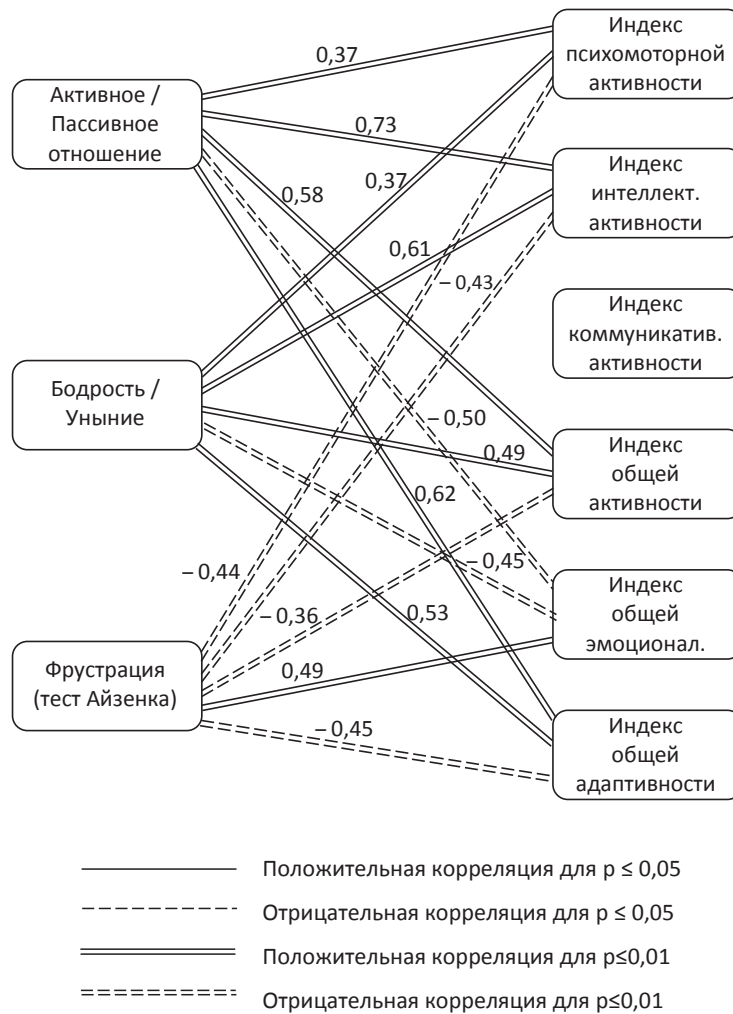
Индекс психомоторной активности

Активное / Пассивное отношение

0,37

0,73

Индекс интеллект. активности

0,58

0,37

0,61

– 0,43

Индекс коммуникатив. активности

Бодрость / Уныние

– 0,50

0,49

Индекс общей активности

0,62

– 0,45

– 0,44

Индекс общей эмоционал.

– 0,36

0,53

Фрустрация (тест Айзенка)

0,49

– 0,45

Индекс общей адаптивности

Положительная корреляция для p ≤ 0,05

Отрицательная корреляция для p ≤ 0,05

Положительная корреляция для p≤0,01

Отрицательная корреляция для p≤0,01